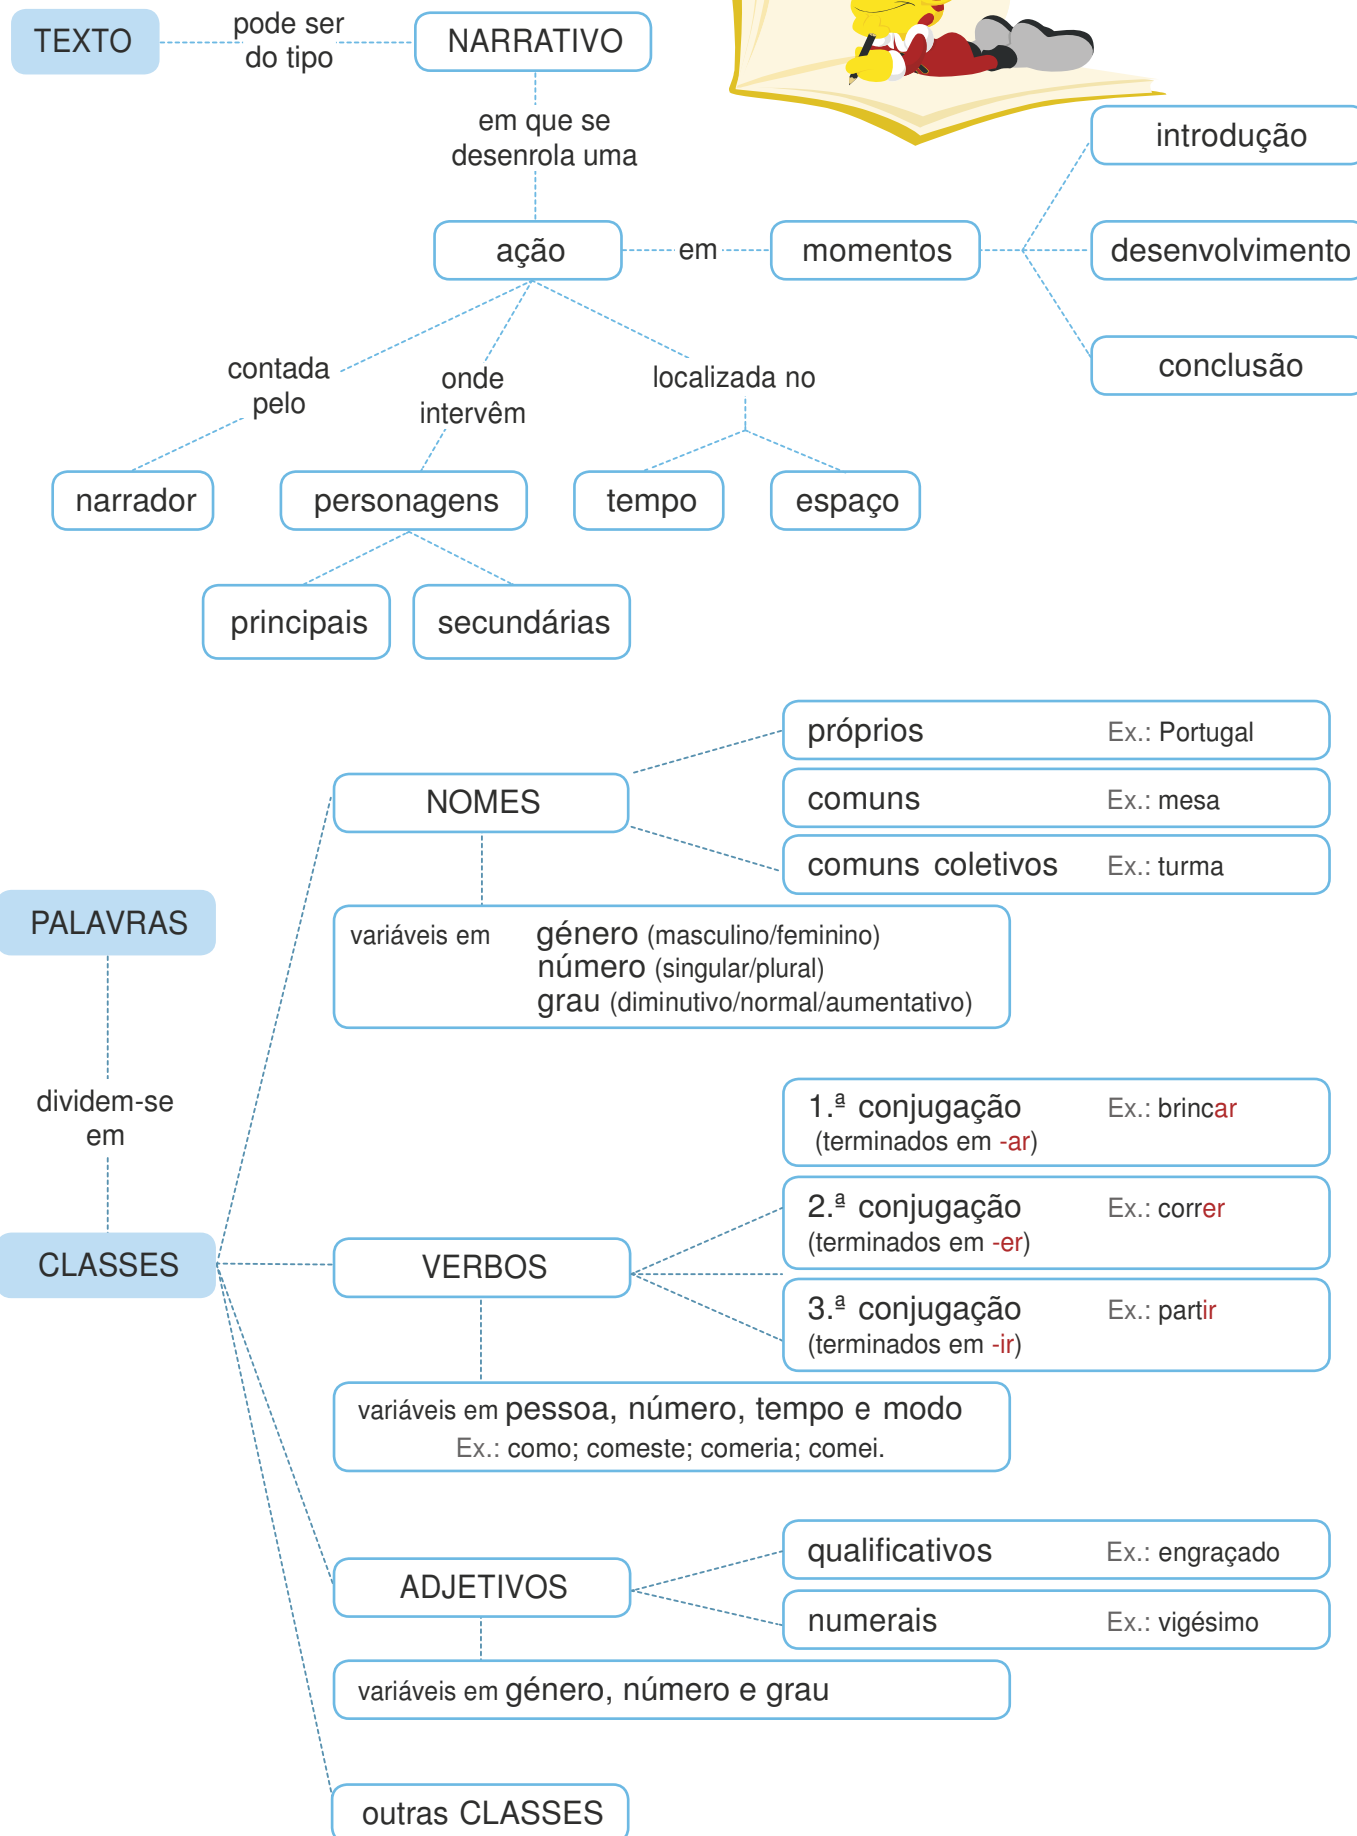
TEXTO
pode ser do tipo
NARRATIVO
em que se desenrola uma
ação
em
momentos
introdução
desenvolvimento
conclusão
contada pelo
onde intervêm
localizada no
narrador
personagens
tempo
espaço
principais
secundárias

PALAVRAS
dividem-se em
CLASSES

NOMES
próprios Ex.: Portugal
comuns Ex.: mesa
comuns coletivos Ex.: turma
variáveis em género (masculino/feminino) número (singular/plural) grau (diminutivo/normal/aumentativo)

VERBOS
1.ª conjugação (terminados em -ar) Ex.: brincar
2.ª conjugação (terminados em -er) Ex.: correr
3.ª conjugação (terminados em -ir) Ex.: partir
variáveis em pessoa, número, tempo e modo
Ex.: como; comeste; comeria; comei.

ADJETIVOS
qualificativos Ex.: engraçado
numerais Ex.: vigésimo
variáveis em género, número e grau

outras CLASSES